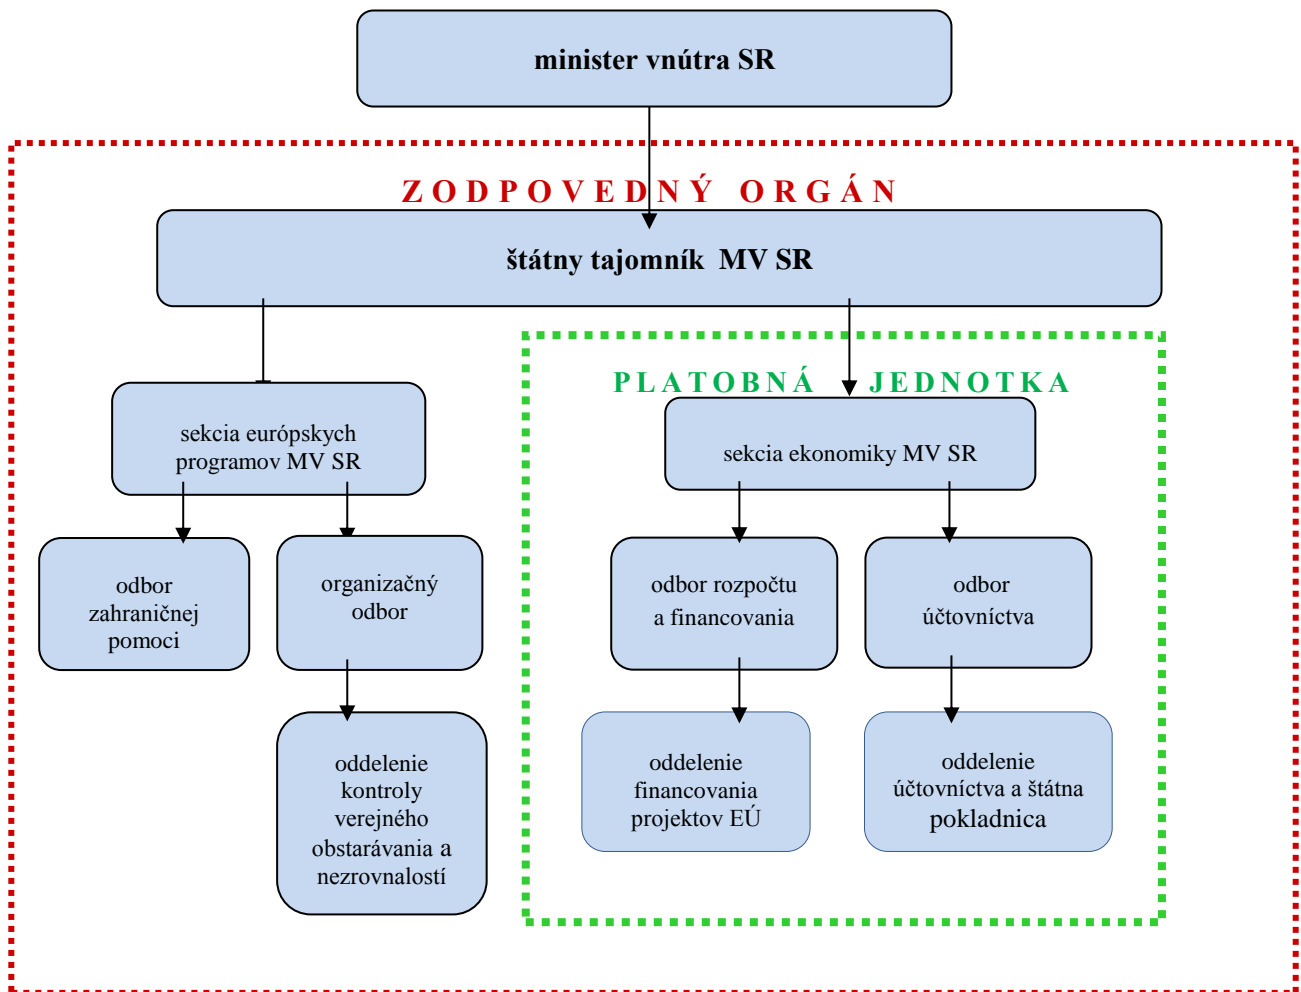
minister vnútra SR

ZODPOVEDNÝ ORGÁN

štátny tajomník MV SR

sekcia európskych programov MV SR

odbor zahraničnej pomoci

organizačný odbor

oddelenie kontroly verejného obstarávania a nezrovnalostí

PLATOBNÁ JEDNOTKA

sekcia ekonomiky MV SR

odbor rozpočtu a financovania

odbor účtovníctva

oddelenie financovania projektov EÚ

oddelenie účtovníctva a štátna pokladnica